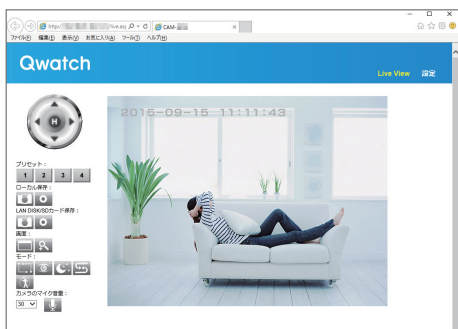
https://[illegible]/live.asp
CAM-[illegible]
ファイル(F) 編集(E) 表示(V) お気に入り(A) ツール(T) ヘルプ(H)

Qwatch

Live View 設定

H

プリセット：
1 2 3 4
ローカル保存：
LAN DISK/SDカード保存：
画質：
モード：
カメラのマイク音量：
30

2015-09-15 11:11:43